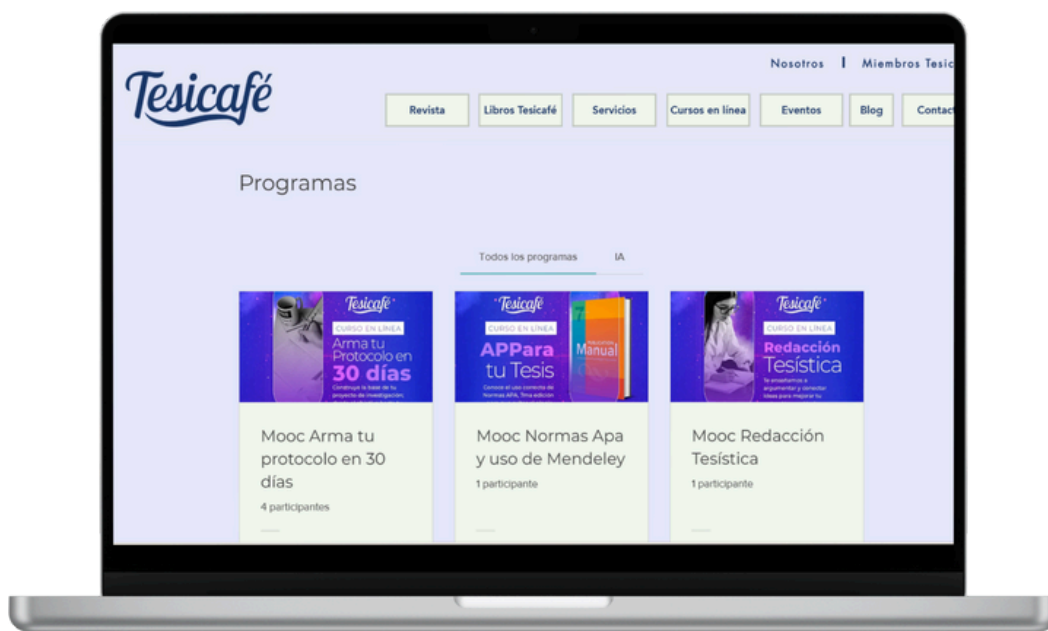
Tesicafé

Nosotros | Miembros Tesic

Revista | Libros Tesicafé | Servicios | Cursos en línea | Eventos | Blog | Contac

Programas

Todos los programas   IA

Tesicafé
CURSO EN LÍNEA
Arma tu Protocolo en 30 días
Construye la base de tu proyecto de investigación.

Mooc Arma tu protocolo en 30 días
4 participantes

Tesicafé
CURSO EN LÍNEA
APPara tu Tesis
Conoce el uso correcto de Normas APA, 7ma edición
Manual

Mooc Normas Apa y uso de Mendeley
1 participante

Tesicafé
CURSO EN LÍNEA
Redacción Tesística
Te enseñamos a argumentar y conectar ideas para mejorar tu

Mooc Redacción Tesística
1 participante